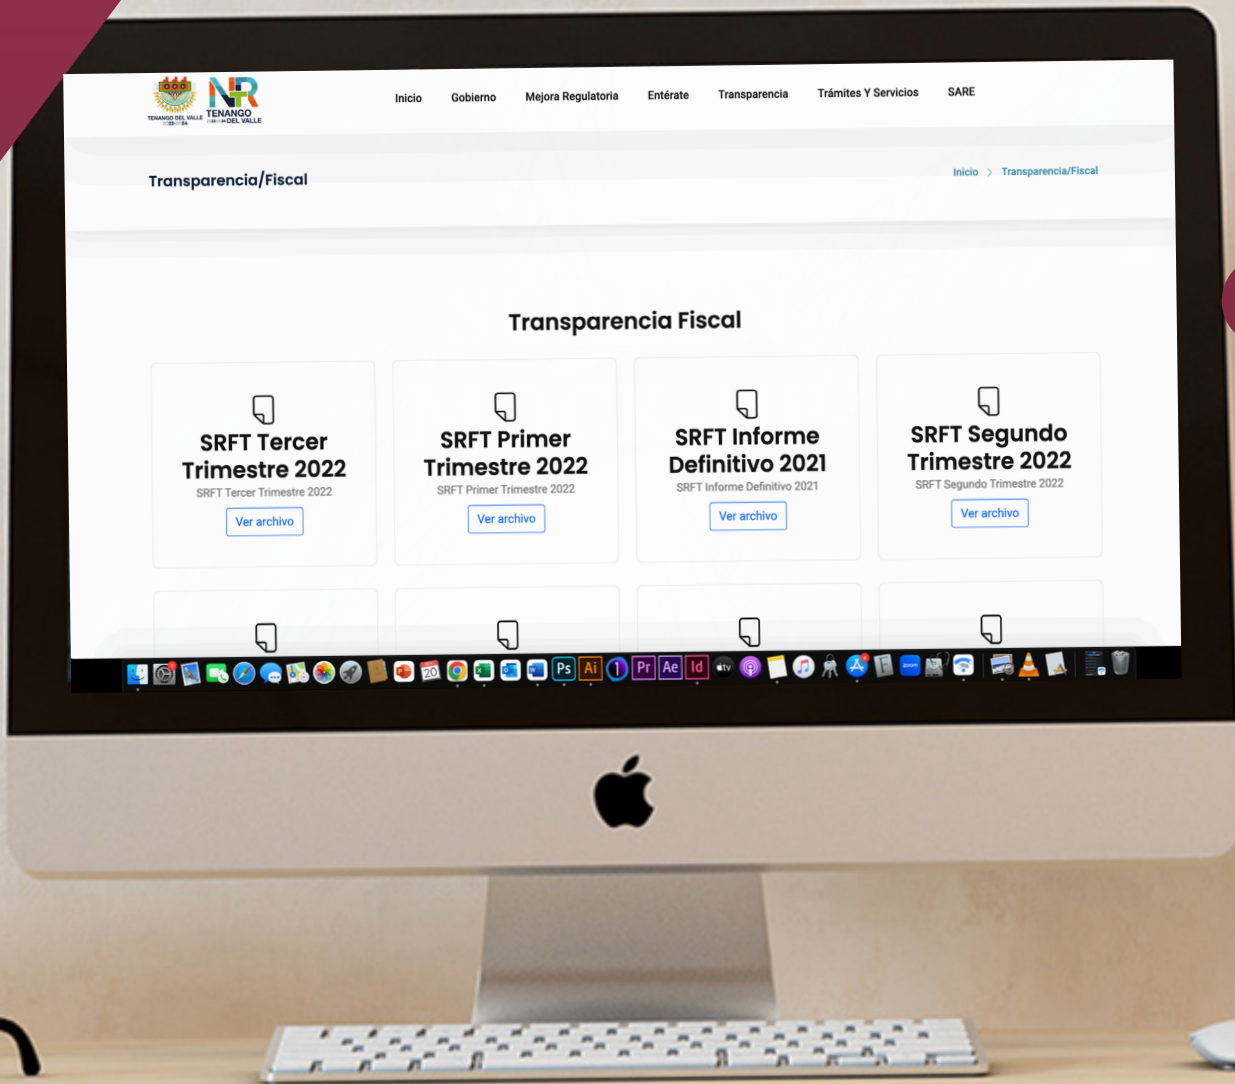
TENANGO DEL VALLE 2022-2024

TENANGO DEL VALLE

Inicio Gobierno Mejora Regulatoria Entérate Transparencia Trámites Y Servicios SARE

Transparencia/Fiscal

Inicio > Transparencia/Fiscal

Transparencia Fiscal

SRFT Tercer Trimestre 2022
SRFT Tercer Trimestre 2022
Ver archivo

SRFT Primer Trimestre 2022
SRFT Primer Trimestre 2022
Ver archivo

SRFT Informe Definitivo 2021
SRFT Informe Definitivo 2021
Ver archivo

SRFT Segundo Trimestre 2022
SRFT Segundo Trimestre 2022
Ver archivo

20 Ps Ai Pr Ae Id tv zoom